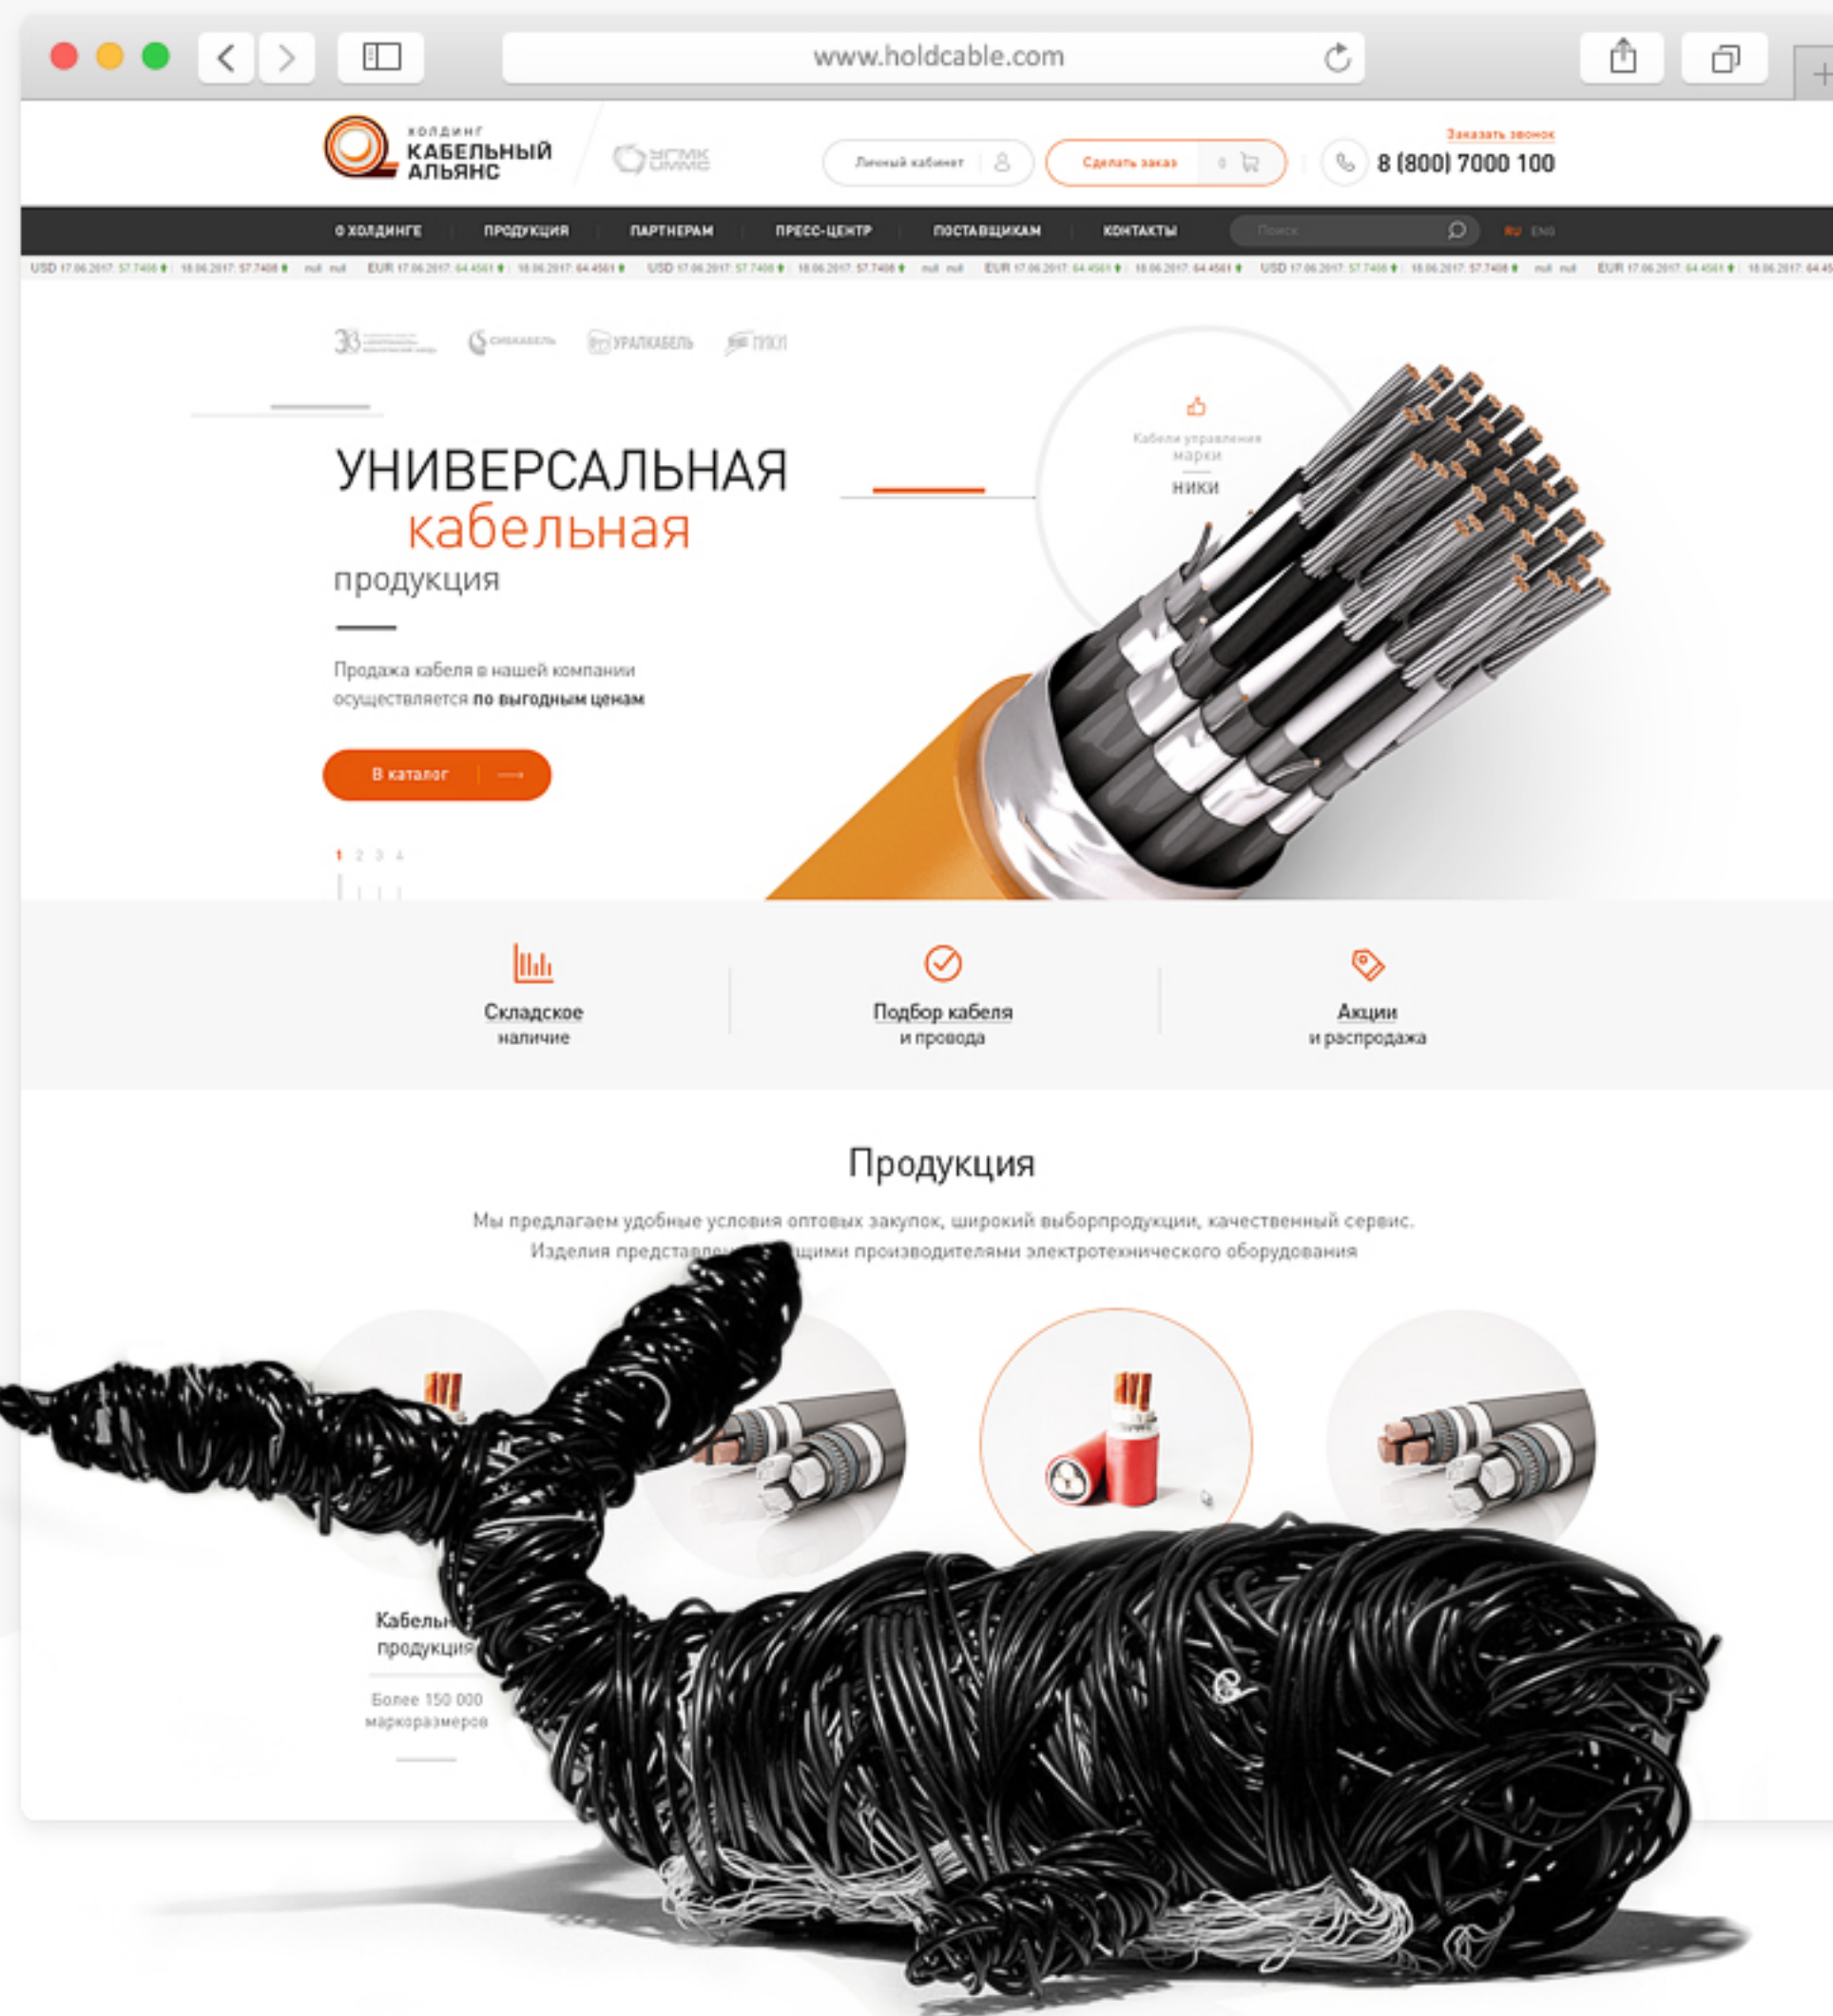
www.holdcable.com

холдинг
КАБЕЛЬНЫЙ
АЛЬЯНС

УГМК UMMC

Личный кабинет

Сделать заказ 0

Заказать звонок
8 (800) 7000 100

О ХОЛДИНГЕ ПРОДУКЦИЯ ПАРТНЕРАМ ПРЕСС-ЦЕНТР ПОСТАВЩИКАМ КОНТАКТЫ Поиск RU ENG

USD 17.06.2017: 57.7408 | 18.06.2017: 57.7408 null null EUR 17.06.2017: 64.4561 | 18.06.2017: 64.4561 USD 17.06.2017: 57.7408 | 18.06.2017: 57.7408 null null EUR 17.06.2017: 64.4561 | 18.06.2017: 64.4561 USD 17.06.2017: 57.7408 | 18.06.2017: 57.7408 null null EUR 17.06.2017: 64.4561 | 18.06.2017: 64.45

СИБКАБЕЛЬ УРАЛКАБЕЛЬ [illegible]

УНИВЕРСАЛЬНАЯ
кабельная
продукция

Кабели управления марки
НИКИ

Продажа кабеля в нашей компании осуществляется по выгодным ценам

В каталог

1 2 3 4

Складское наличие

Подбор кабеля и провода

Акции и распродажа

Продукция

Мы предлагаем удобные условия оптовых закупок, широкий выборпродукции, качественный сервис.
Изделия представле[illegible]щими производителями электротехнического оборудования

Кабель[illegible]
продукция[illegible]

Более 150 000 маркоразмеров